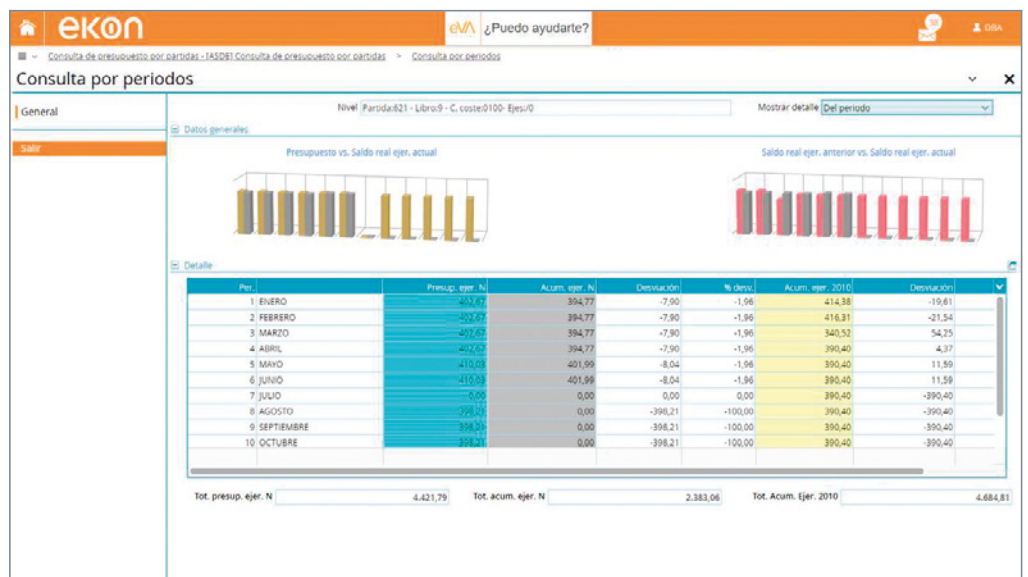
ekon

eVA ¿Puedo ayudarte?

GBA

Consulta de presupuesto por partidas - [ASDE] Consulta de presupuesto por partidas > Consulta por periodos

Consulta por periodos

General

Salir

Nivel Partida:621 - Libro:9 - C. coste:0100- Ejes:/0

Mostrar detalle Del periodo

Datos generales

Presupuesto vs. Saldo real ejer. actual

Saldo real ejer. anterior vs. Saldo real ejer. actual

Detalle

| Per. | | Presup. ejer. N | Acum. ejer. N | Desviación | % desv. | Acum. ejer. 2010 | Desviación |
|---|---|---|---|---|---|---|---|
| 1 | ENERO | 402,67 | 394,77 | -7,90 | -1,96 | 414,38 | -19,61 |
| 2 | FEBRERO | 402,67 | 394,77 | -7,90 | -1,96 | 416,31 | -21,54 |
| 3 | MARZO | 402,67 | 394,77 | -7,90 | -1,96 | 340,52 | 54,25 |
| 4 | ABRIL | 402,67 | 394,77 | -7,90 | -1,96 | 390,40 | 4,37 |
| 5 | MAYO | 410,03 | 401,99 | -8,04 | -1,96 | 390,40 | 11,59 |
| 6 | JUNIO | 410,03 | 401,99 | -8,04 | -1,96 | 390,40 | 11,59 |
| 7 | JULIO | 0,00 | 0,00 | 0,00 | 0,00 | 390,40 | -390,40 |
| 8 | AGOSTO | 398,21 | 0,00 | -398,21 | -100,00 | 390,40 | -390,40 |
| 9 | SEPTIEMBRE | 398,21 | 0,00 | -398,21 | -100,00 | 390,40 | -390,40 |
| 10 | OCTUBRE | 398,21 | 0,00 | -398,21 | -100,00 | 390,40 | -390,40 |

Tot. presup. ejer. N 4.421,79
Tot. acum. ejer. N 2.383,06
Tot. Acum. Ejer. 2010 4.684,81